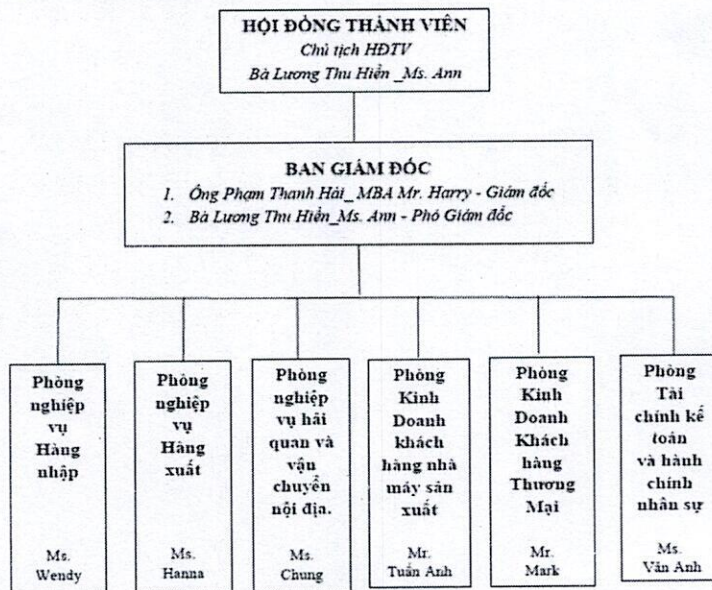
HỘI ĐỒNG THÀNH VIÊN
Chủ tịch HĐTV
Bà Lương Thu Hiền _Ms. Ann

BAN GIÁM ĐỐC
1. Ông Phạm Thanh Hải_MBA Mr. Harry - Giám đốc
2. Bà Lương Thu Hiền_Ms. Ann - Phó Giám đốc

Phòng nghiệp vụ Hàng nhập

Ms. Wendy

Phòng nghiệp vụ Hàng xuất

Ms. Hanna

Phòng nghiệp vụ hải quan và vận chuyển nội địa.

Ms. Chung

Phòng Kinh Doanh khách hàng nhà máy sản xuất

Mr. Tuấn Anh

Phòng Kinh Doanh Khách hàng Thương Mại

Mr. Mark

Phòng Tài chính kế toán và hành chính nhân sự

Ms. Vân Anh